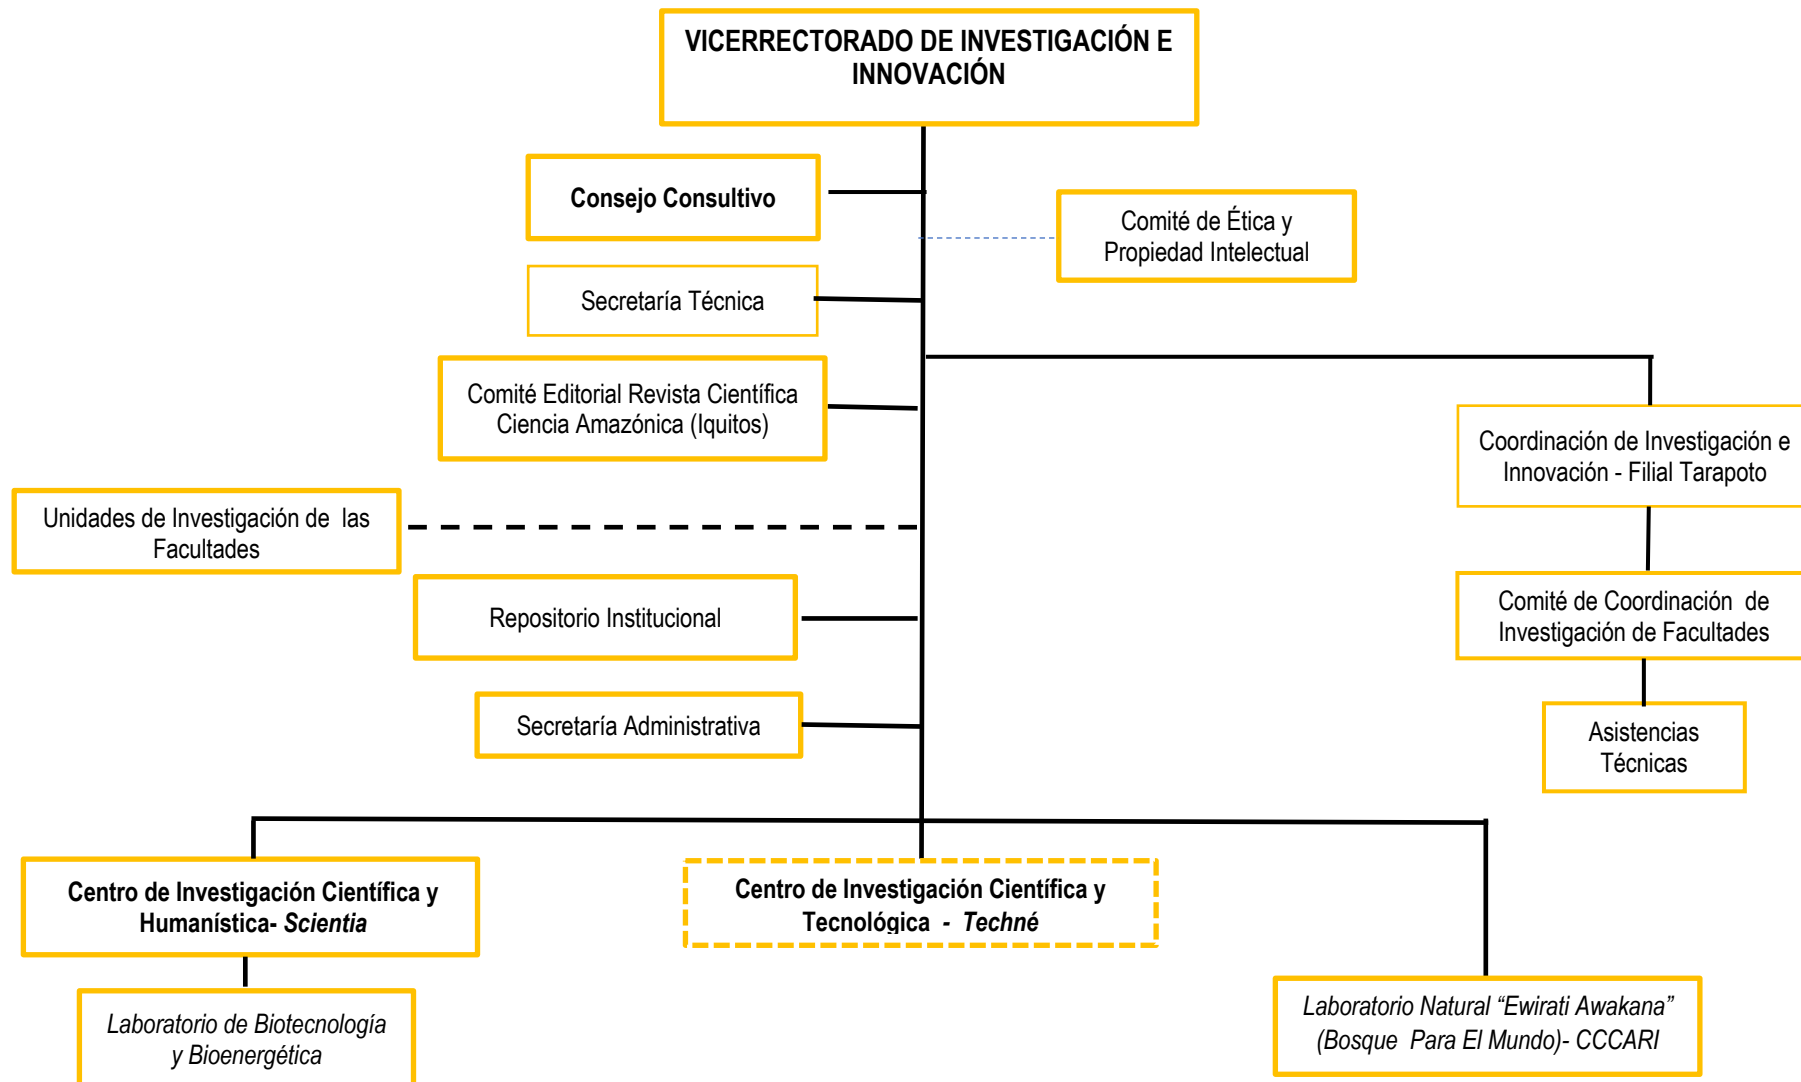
VICERRECTORADO DE INVESTIGACIÓN E INNOVACIÓN

Consejo Consultivo

Comité de Ética y Propiedad Intelectual

Secretaría Técnica

Comité Editorial Revista Científica Ciencia Amazónica (Iquitos)

Coordinación de Investigación e Innovación - Filial Tarapoto

Unidades de Investigación de las Facultades

Repositorio Institucional

Comité de Coordinación de Investigación de Facultades

Secretaría Administrativa

Asistencias Técnicas

Centro de Investigación Científica y Humanística- *Scientia*

Centro de Investigación Científica y Tecnológica - *Techné*

Laboratorio de Biotecnología y Bioenergética

Laboratorio Natural "Ewirati Awakana" (Bosque Para El Mundo)- CCCARI